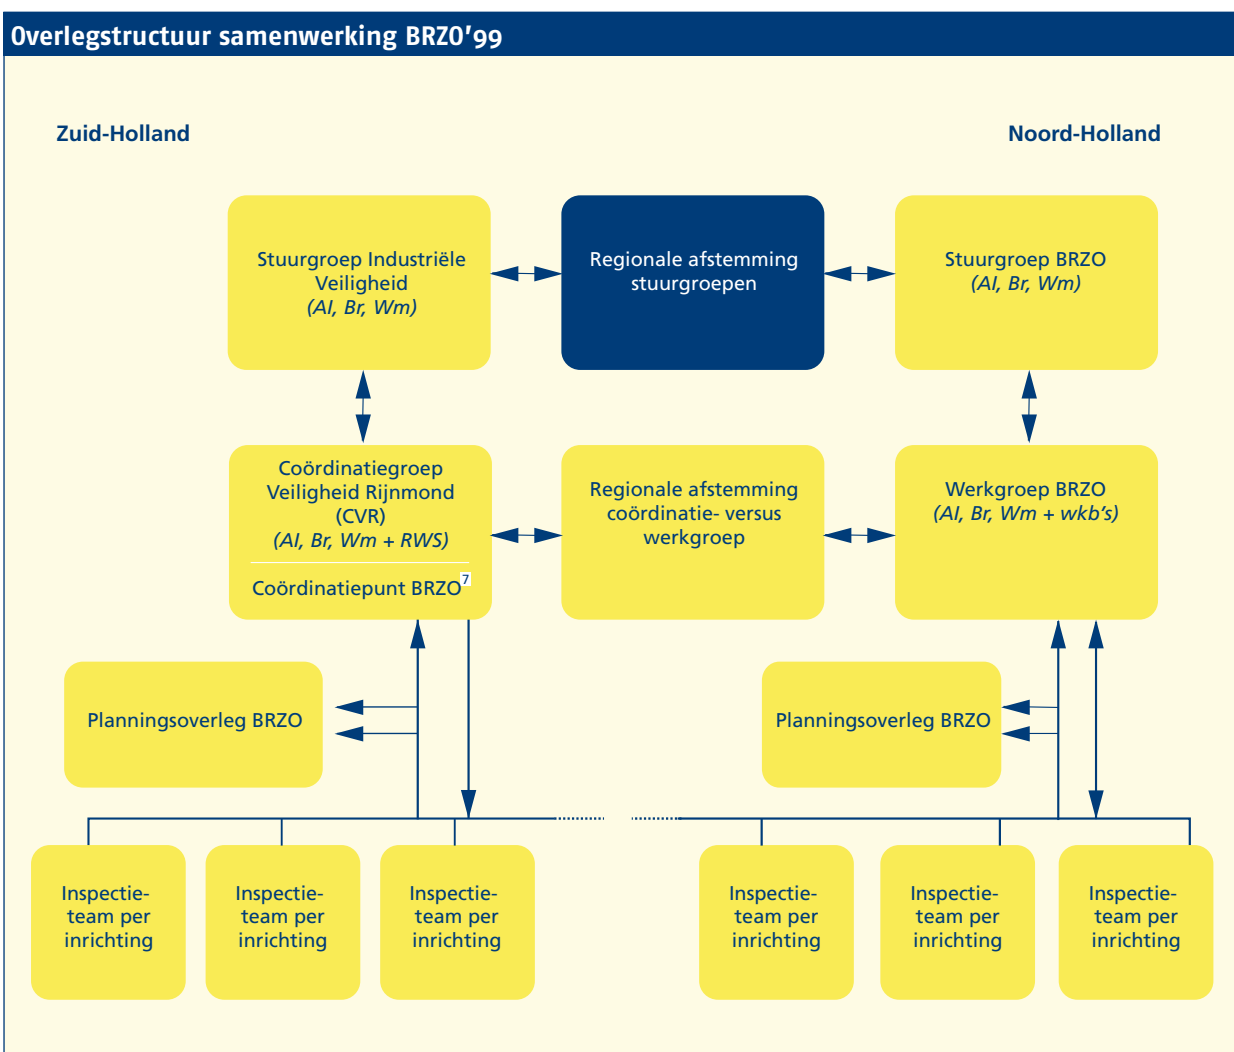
Overlegstructuur samenwerking BRZO'99

Zuid-Holland

Noord-Holland

Stuurgroep Industriële Veiligheid
(AI, Br, Wm)

Regionale afstemming stuurgroepen

Stuurgroep BRZO
(AI, Br, Wm)

Coördinatiegroep Veiligheid Rijnmond (CVR)
(AI, Br, Wm + RWS)

Coördinatiepunt BRZO$^7$

Regionale afstemming coördinatie- versus werkgroep

Werkgroep BRZO
(AI, Br, Wm + wkb's)

Planningsoverleg BRZO

Planningsoverleg BRZO

Inspectie-team per inrichting

Inspectie-team per inrichting

Inspectie-team per inrichting

Inspectie-team per inrichting

Inspectie-team per inrichting

Inspectie-team per inrichting